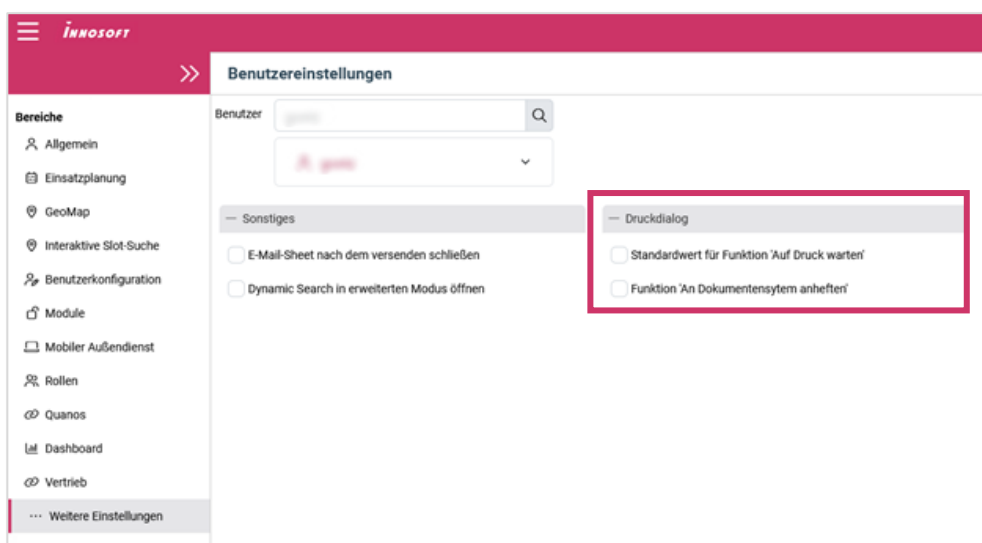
INNOSOFT

Benutzereinstellungen

Bereiche
Allgemein
Einsatzplanung
GeoMap
Interaktive Slot-Suche
Benutzerkonfiguration
Module
Mobiler Außendienst
Rollen
Quanos
Dashboard
Vertrieb
··· Weitere Einstellungen

Benutzer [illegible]

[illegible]

— Sonstiges
E-Mail-Sheet nach dem versenden schließen
Dynamic Search in erweiterten Modus öffnen

— Druckdialog
Standardwert für Funktion 'Auf Druck warten'
Funktion 'An Dokumentensytem anheften'